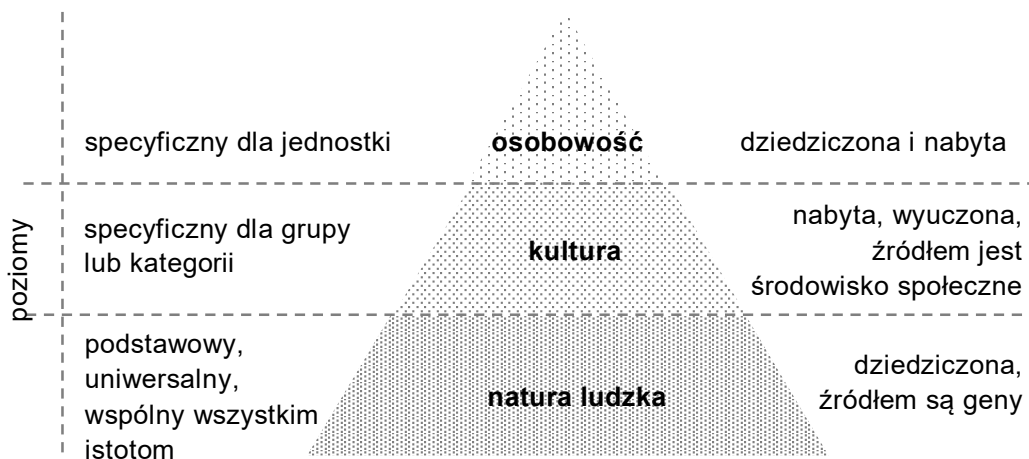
poziomy

specyficzny dla jednostki

osobowość

dziedziczona i nabyta

specyficzny dla grupy lub kategorii

kultura

nabyta, wyuczona, źródłem jest środowisko społeczne

podstawowy, uniwersalny, wspólny wszystkim istotom

natura ludzka

dziedziczona, źródłem są geny